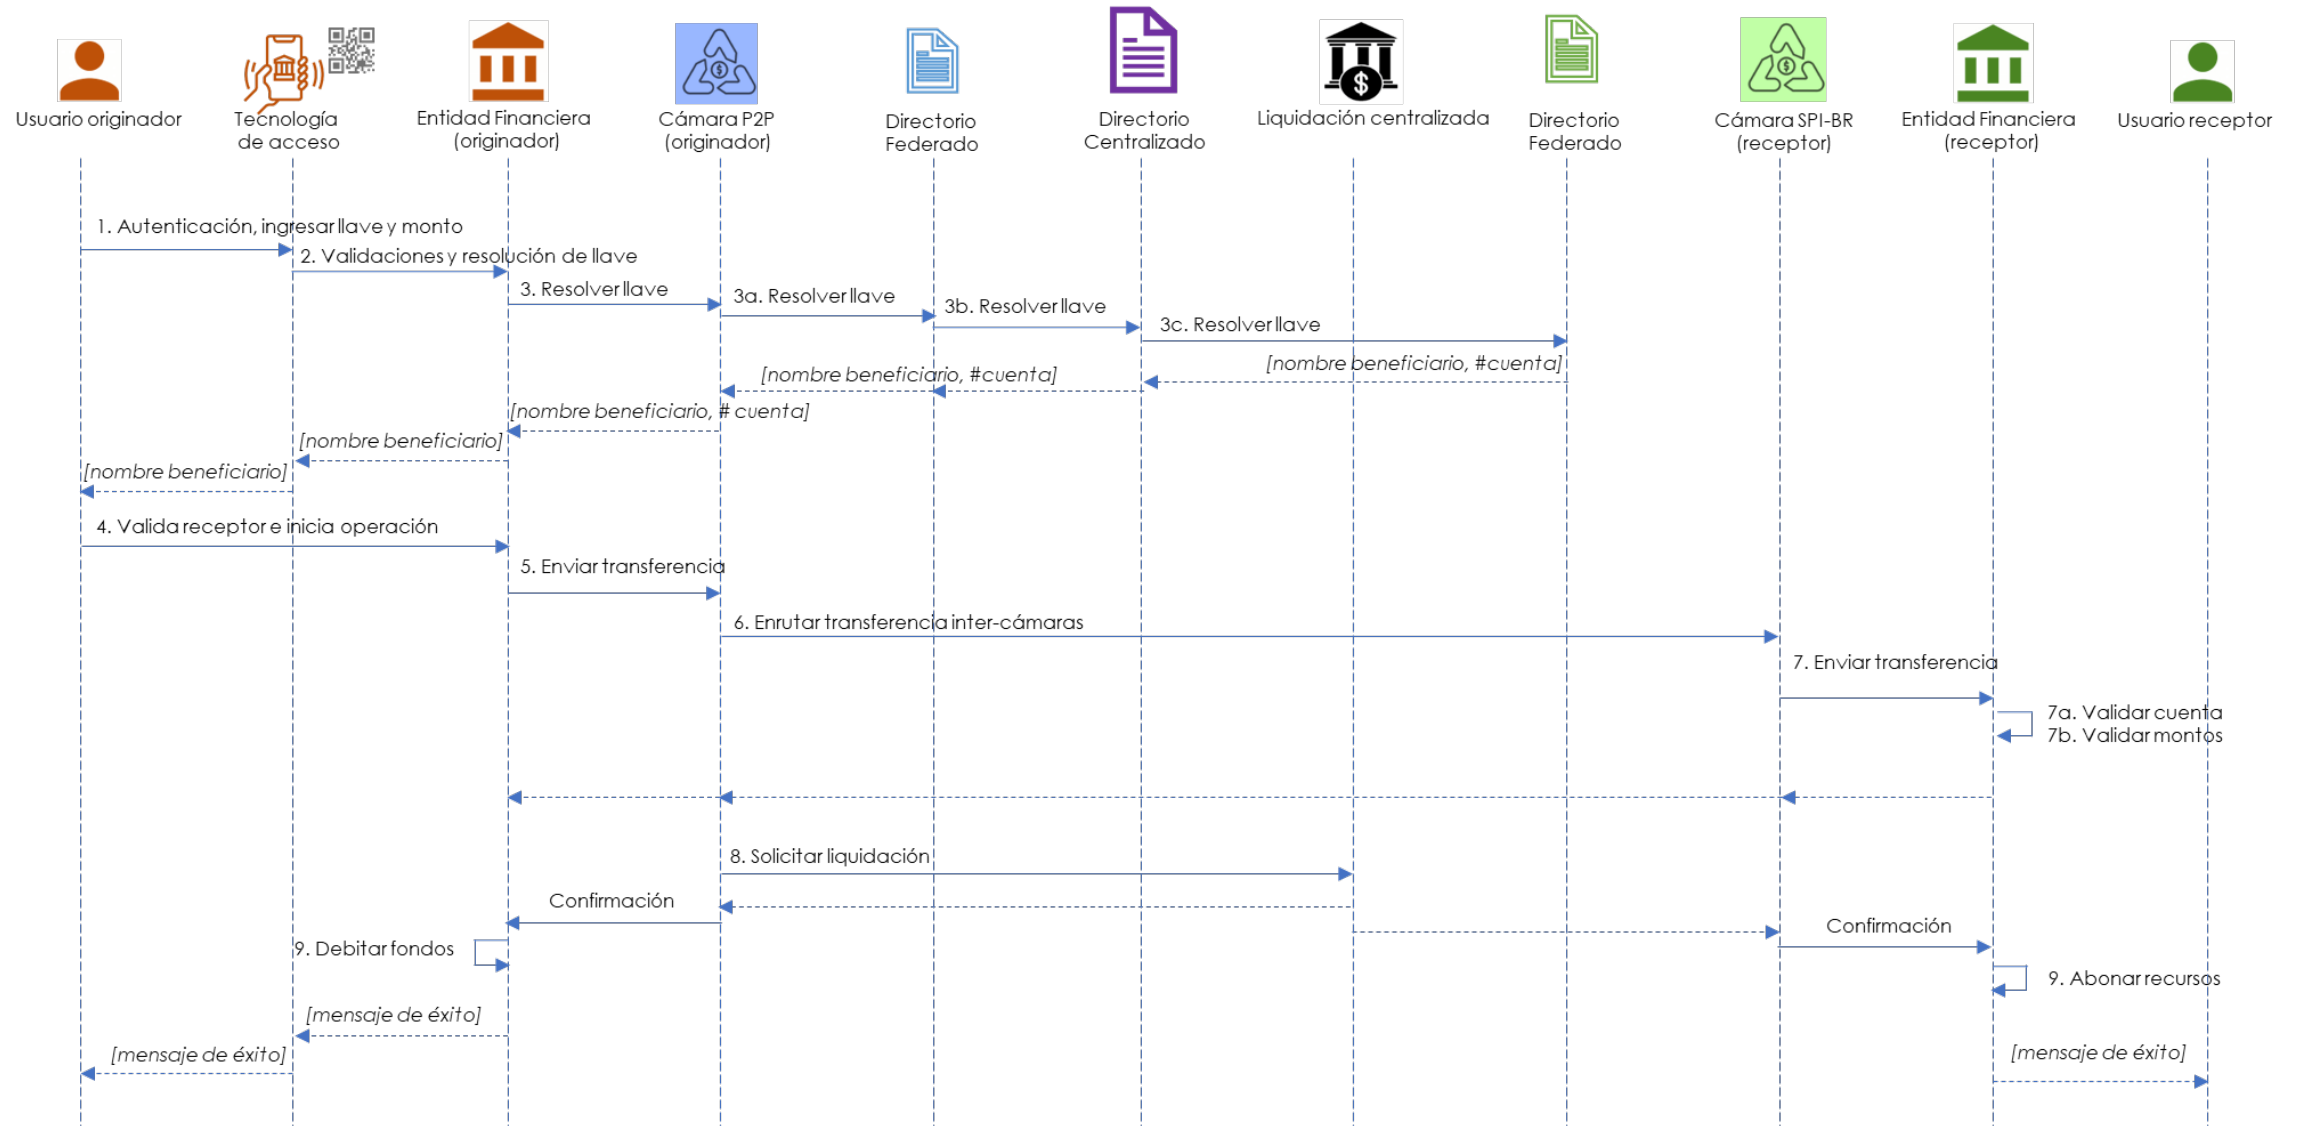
Usuario originador

Tecnología de acceso

Entidad Financiera (originador)

Cámara P2P (originador)

Directorio Federado

Directorio Centralizado

Liquidación centralizada

Directorio Federado

Cámara SPI-BR (receptor)

Entidad Financiera (receptor)

Usuario receptor

1. Autenticación, ingresar llave y monto

2. Validaciones y resolución de llave

3. Resolver llave

3a. Resolver llave

3b. Resolver llave

3c. Resolver llave

[nombre beneficiario, #cuenta]

[nombre beneficiario, #cuenta]

[nombre beneficiario, # cuenta]

[nombre beneficiario]

[nombre beneficiario]

4. Valida receptor e inicia operación

5. Enviar transferencia

6. Enrutar transferencia inter-cámaras

7. Enviar transferencia

7a. Validar cuenta
7b. Validar montos

8. Solicitar liquidación

Confirmación

Confirmación

9. Debitar fondos

9. Abonar recursos

[mensaje de éxito]

[mensaje de éxito]

[mensaje de éxito]